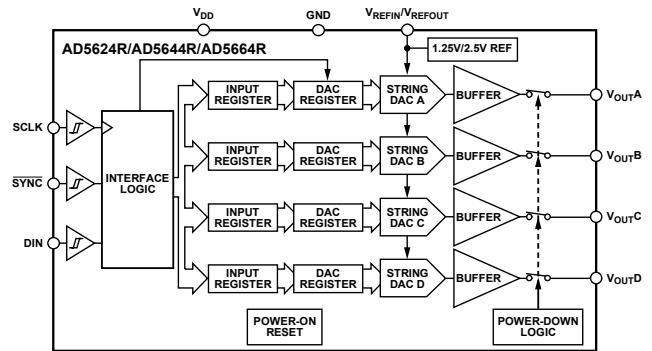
$V_{DD}$

GND

$V_{REFIN}/V_{REFOUT}$

AD5624R/AD5644R/AD5664R

1.25V/2.5V REF

SCLK

$\overline{SYNC}$

DIN

INTERFACE LOGIC

INPUT REGISTER

DAC REGISTER

STRING DAC A

BUFFER

$V_{OUT}A$

INPUT REGISTER

DAC REGISTER

STRING DAC B

BUFFER

$V_{OUT}B$

INPUT REGISTER

DAC REGISTER

STRING DAC C

BUFFER

$V_{OUT}C$

INPUT REGISTER

DAC REGISTER

STRING DAC D

BUFFER

$V_{OUT}D$

POWER-ON RESET

POWER-DOWN LOGIC